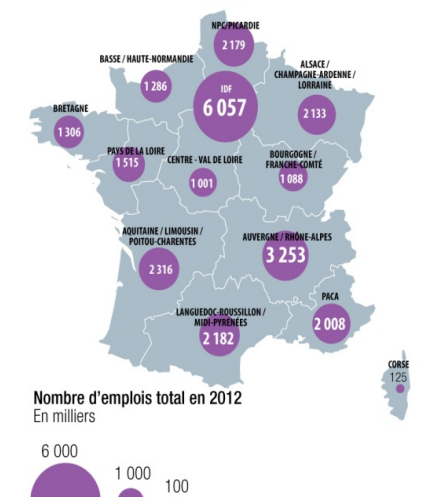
NPC/PICARDIE
2 179

BASSE / HAUTE-NORMANDIE
1 286

ALSACE / CHAMPAGNE-ARDENNE / LORRAINE
2 133

IDF
6 057

BRETAGNE
1 306

PAYS DE LA LOIRE
1 515

CENTRE - VAL DE LOIRE
1 001

BOURGOGNE / FRANCHE-COMTÉ
1 088

AQUITAINE / LIMOUSIN / POITOU-CHARENTES
2 316

AUVERGNE / RHÔNE-ALPES
3 253

LANGUEDOC-ROUSSILLON / MIDI-PYRÉNÉES
2 182

PACA
2 008

CORSE
125

Nombre d'emplois total en 2012
En milliers

6 000
1 000
100